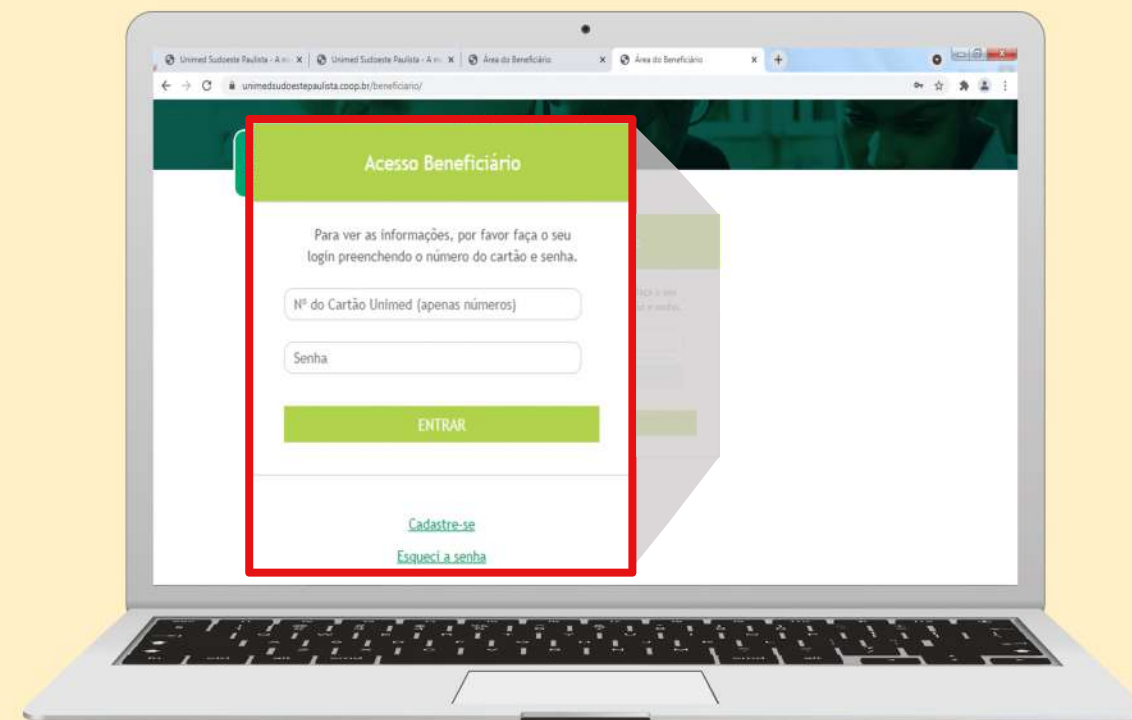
Unimed Sudoeste Paulista - A m... × | Unimed Sudoeste Paulista - A m... × | Área do Beneficiário × | Área do Beneficiário × | +

unimedsudoestepaulista.coop.br/beneficiario/

Acesso Beneficiário

Para ver as informações, por favor faça o seu login preenchendo o número do cartão e senha.

Nº do Cartão Unimed (apenas números)

Senha

ENTRAR

Cadastre-se

Esqueci a senha